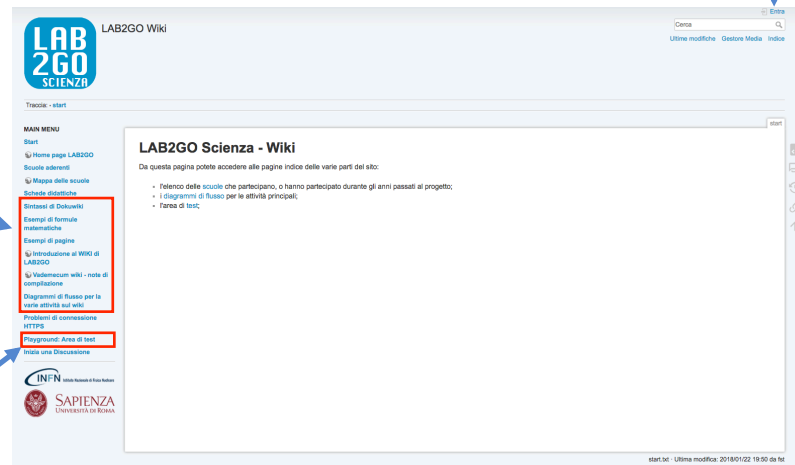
LAB 2GO SCIENZA

LAB2GO Wiki

Entra

Cerca

Ultime modifiche Gestore Media Indice

Traccia: • start

MAIN MENU

Start

Home page LAB2GO

Scuole aderenti

Mappa delle scuole

Schede didattiche

Sintassi di Dokuwiki

Esempi di formule matematiche

Esempi di pagine

Introduzione al WIKI di LAB2GO

Vademecum wiki - note di compilazione

Diagrammi di flusso per la varie attività sul wiki

Problemi di connessione HTTPS

Playground: Area di test

Inizia una Discussione

INFN Istituto Nazionale di Fisica Nucleare

SAPIENZA UNIVERSITÀ DI ROMA

start

LAB2GO Scienza - Wiki

Da questa pagina potete accedere alle pagine indice delle varie parti del sito:

- l'elenco delle scuole che partecipano, o hanno partecipato durante gli anni passati al progetto;
- i diagrammi di flusso per le attività principali;
- l'area di test;

start.txt · Ultima modifica: 2018/01/22 19:50 da fst